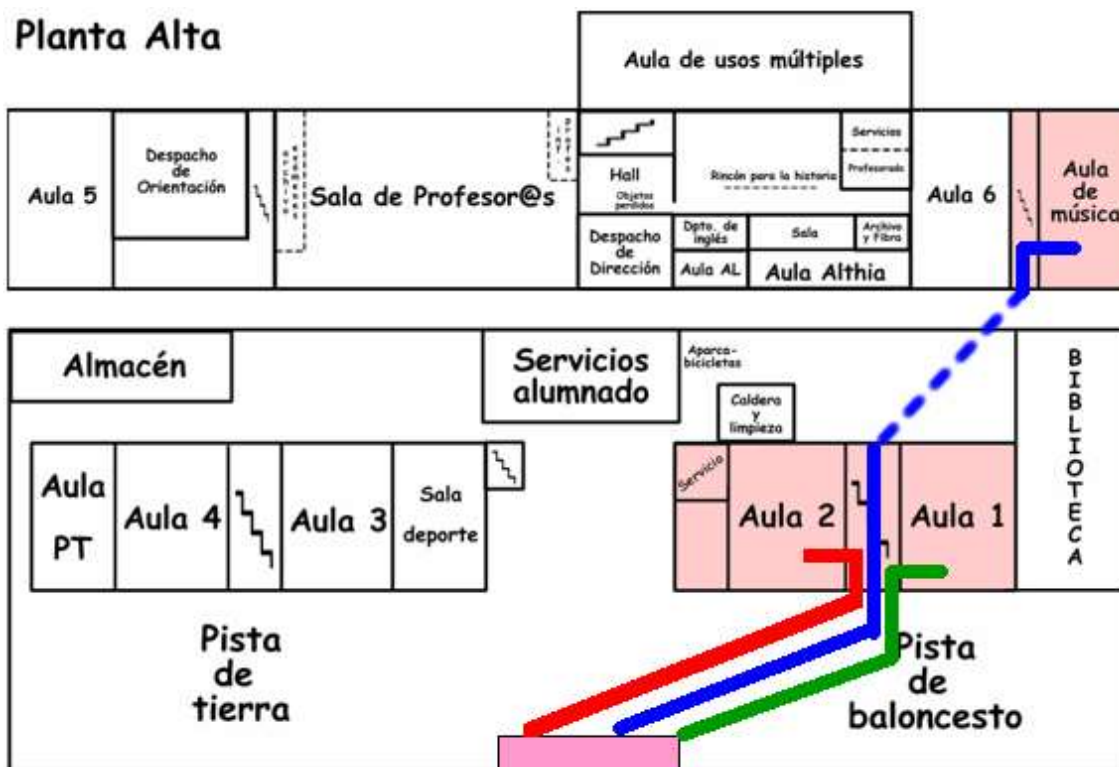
Planta Alta

Aula de usos múltiples

Aula 5

Despacho de Orientación

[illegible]

Sala de Profesor@s

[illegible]

Hall

Objetos perdidos

Rincón para la historia

Servicios

Profesorado

Aula 6

Aula de música

Despacho de Dirección

Dpto. de inglés

Sala

Archivo y Fibra

Aula AL

Aula Althia

Almacén

Servicios alumnado

Aparca-bicicletas

Caldera y limpieza

BIBLIOTECA

Aula PT

Aula 4

Aula 3

Sala deporte

Servicio

Aula 2

Aula 1

Pista de tierra

Pista de baloncesto